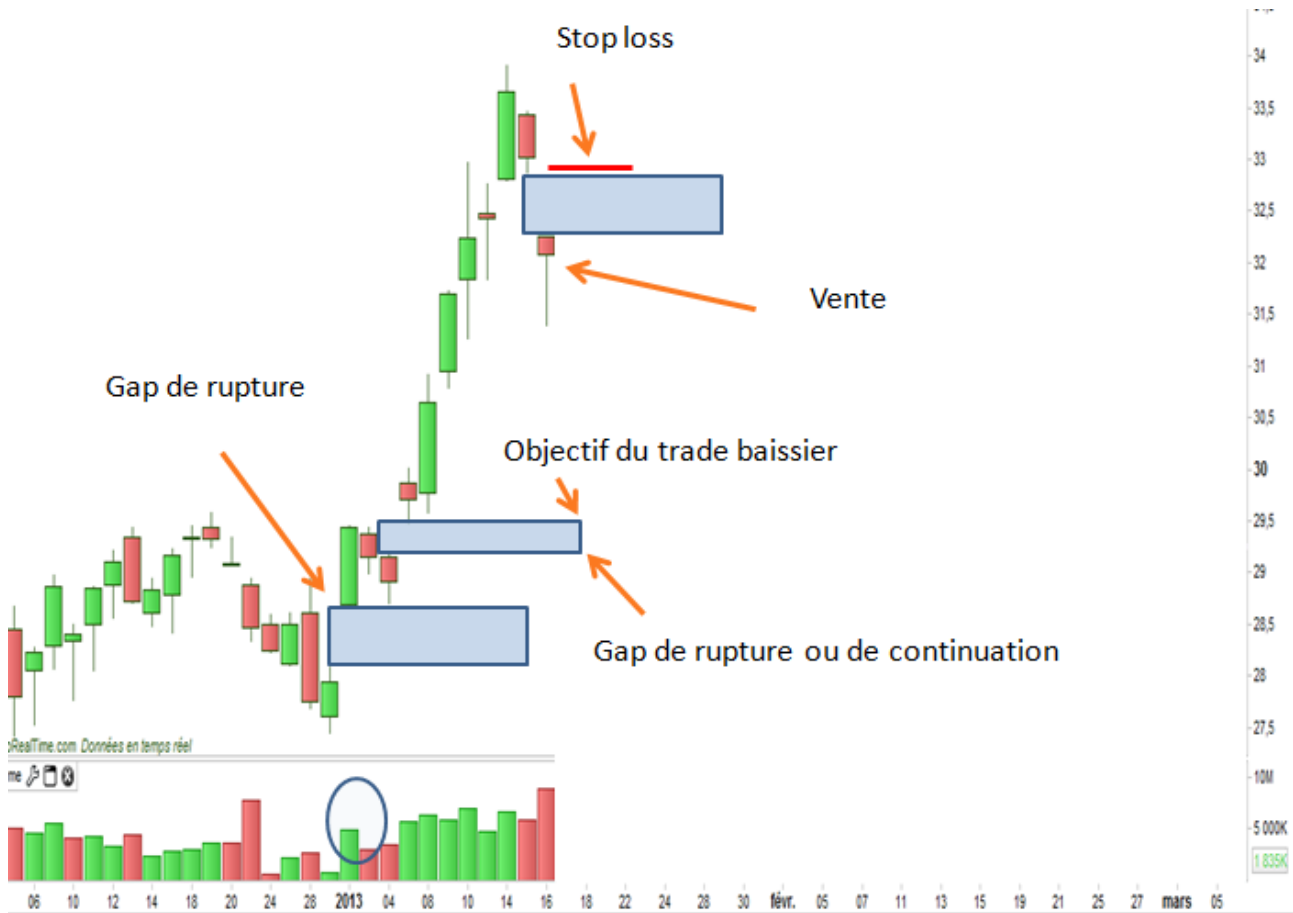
Stop loss

34
33,5
33
32,5
32
31,5
31
30,5
30
29,5
29
28,5
28
27,5

Vente

Gap de rupture

Objectif du trade baissier

Gap de rupture ou de continuation

oRealTime.com Données en temps réel

me

10M
5 000K
1 835K

06 10 12 14 18 20 24 28 2013 04 08 10 14 16 18 22 24 28 30 févr. 05 07 11 13 15 19 21 25 27 mars 05